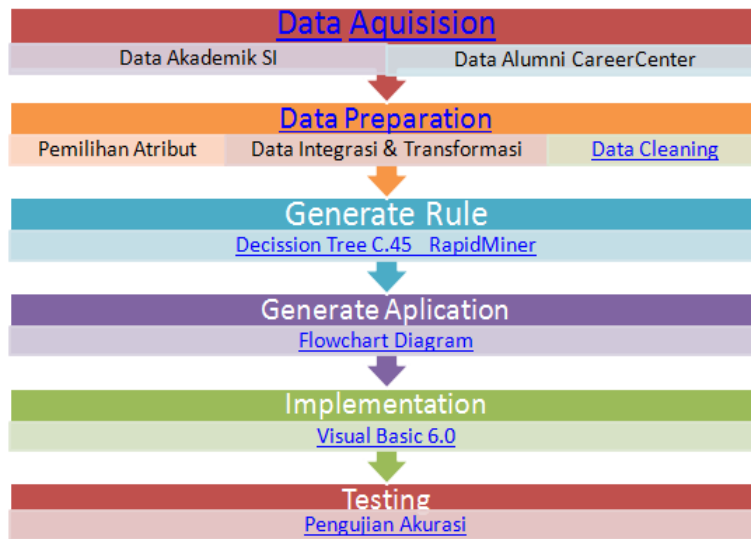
Data Aquisision

Data Akademik SI

Data Alumni CareerCenter

Data Preparation

Pemilihan Atribut

Data Integrasi & Transformasi

Data Cleaning

Generate Rule

Decission Tree C.45 RapidMiner

Generate Aplication

Flowchart Diagram

Implementation

Visual Basic 6.0

Testing

Pengujian Akurasi